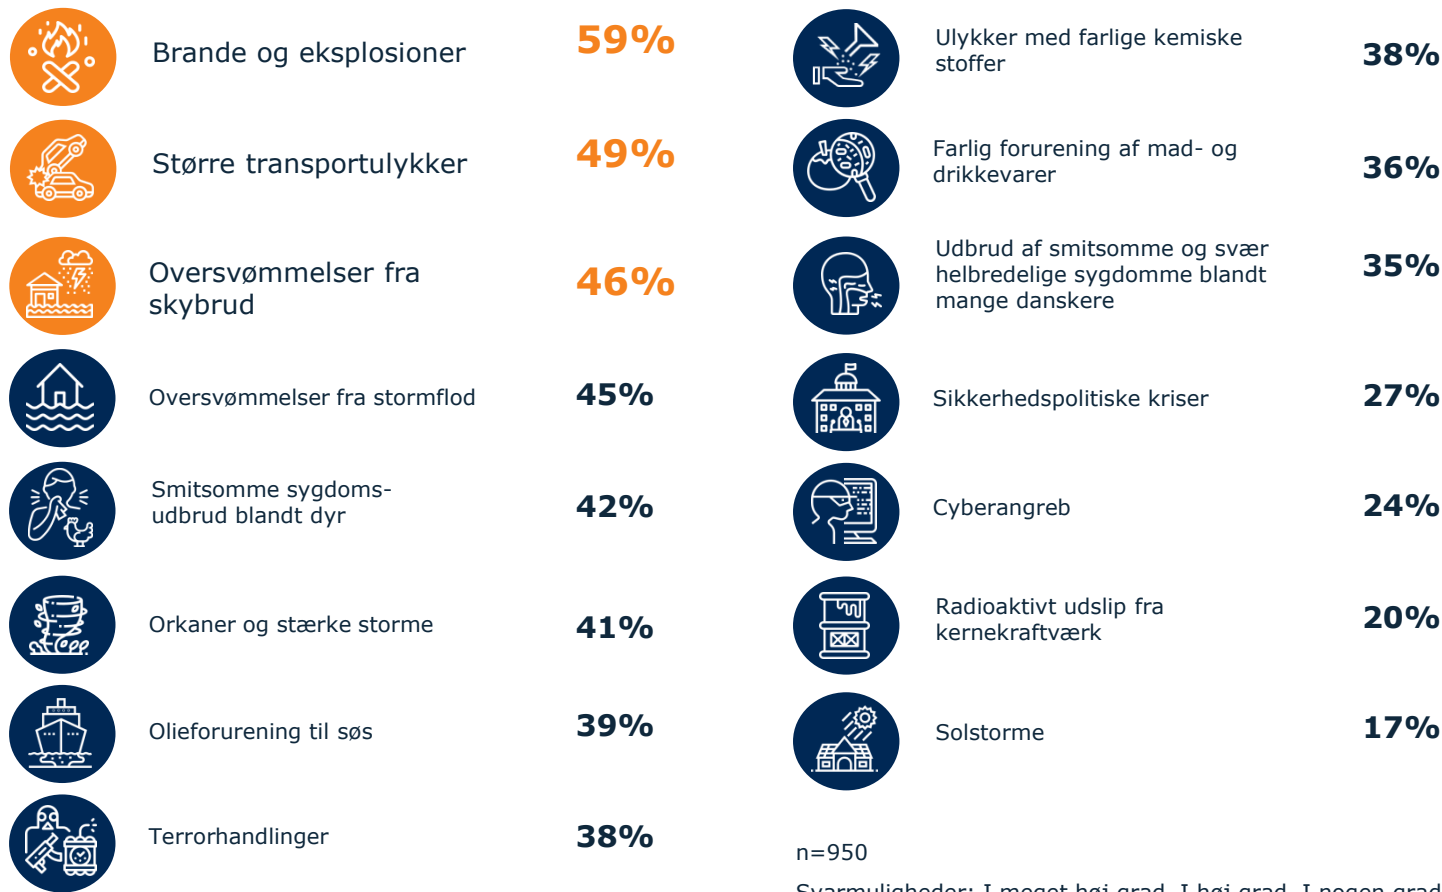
Brande og eksplosioner 59%

Større transportulykker 49%

Oversvømmelser fra skybrud 46%

Oversvømmelser fra stormflod 45%

Smitsomme sygdomsudbrud blandt dyr 42%

Orkaner og stærke storme 41%

Olieforurening til søs 39%

Terrorhandlinger 38%

Ulykker med farlige kemiske stoffer 38%

Farlig forurening af mad- og drikkevarer 36%

Udbrud af smitsomme og svær helbredelige sygdomme blandt mange danskere 35%

Sikkerhedspolitiske kriser 27%

Cyberangreb 24%

Radioaktivt udslip fra kernekraftværk 20%

Solstorme 17%

n=950

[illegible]